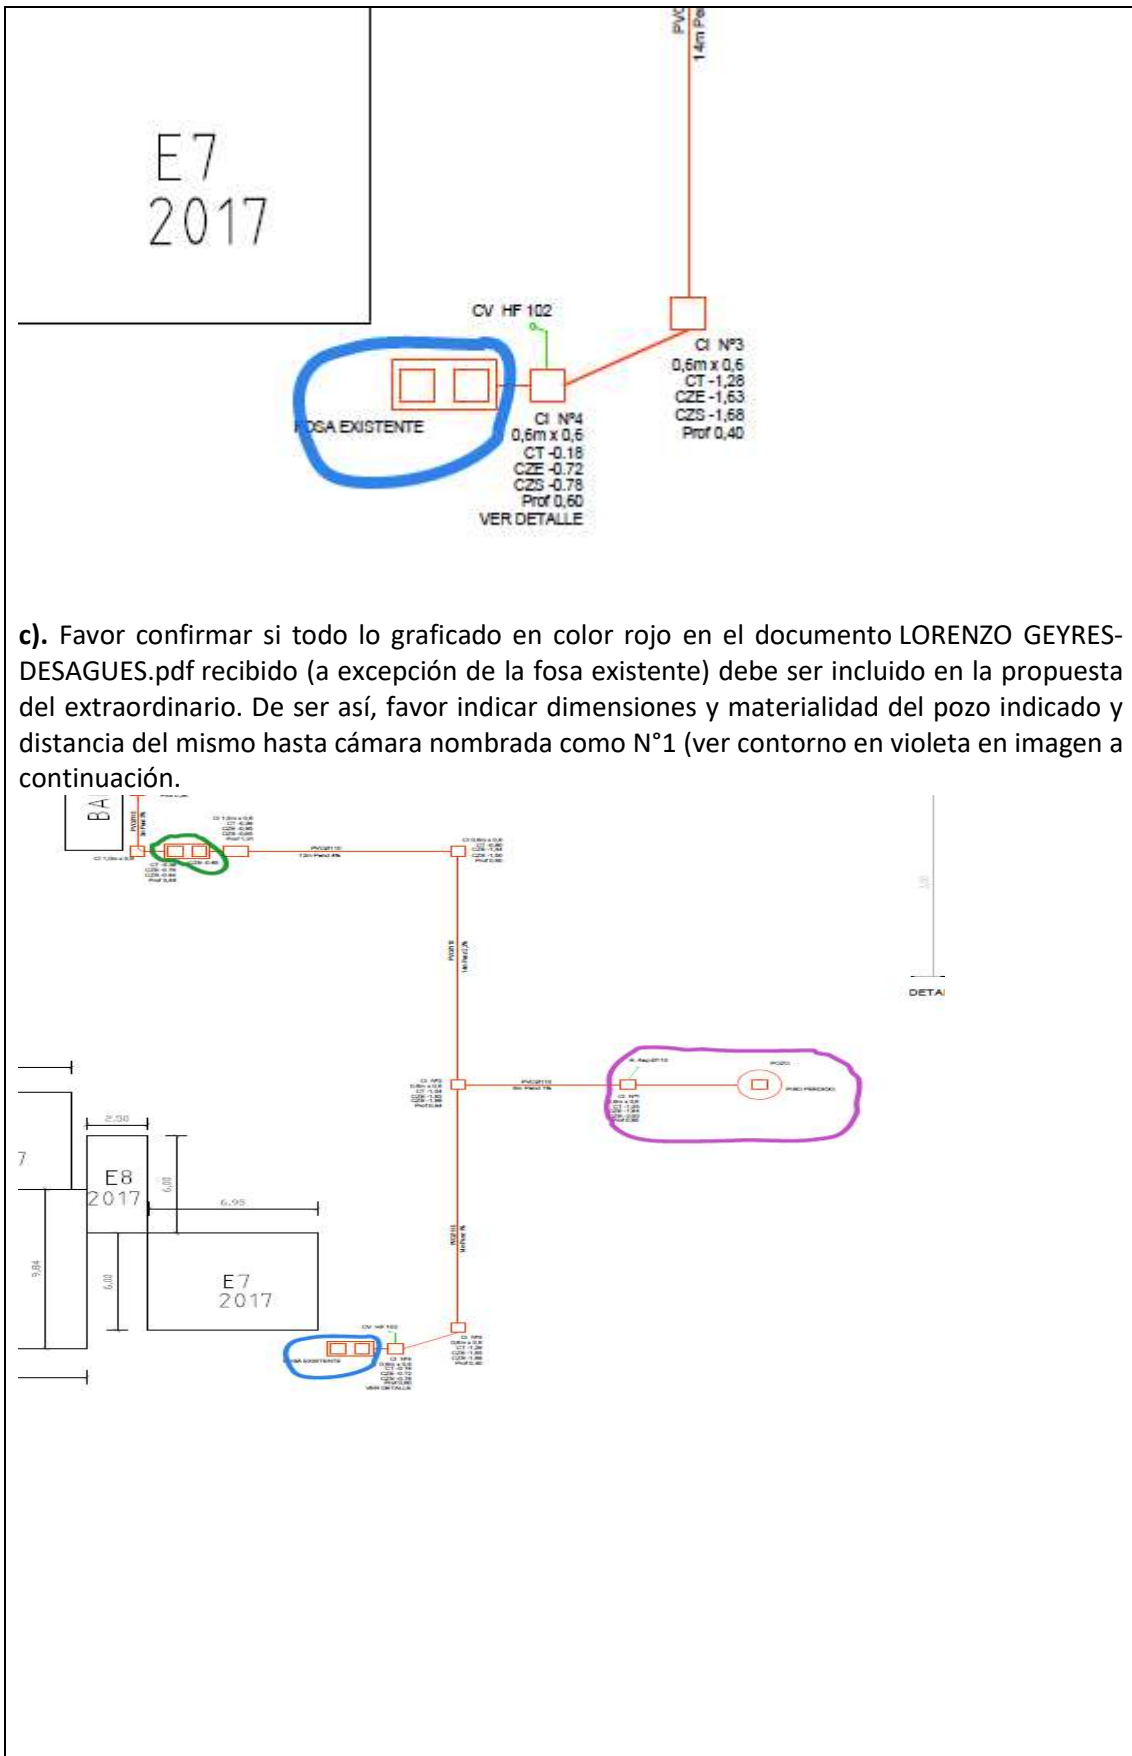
PVC
14m Pe

E7
2017

CV HF 102

CI Nº3
0,6m x 0,6
CT -1,28
CZE -1,63
CZS -1,68
Prof 0,40

FOSA EXISTENTE

CI Nº4
0,6m x 0,6
CT -0.18
CZE -0.72
CZS -0.78
Prof 0,60
VER DETALLE

c). Favor confirmar si todo lo graficado en color rojo en el documento LORENZO GEYRES-DESAGUES.pdf recibido (a excepción de la fosa existente) debe ser incluido en la propuesta del extraordinario. De ser así, favor indicar dimensiones y materialidad del pozo indicado y distancia del mismo hasta cámara nombrada como N°1 (ver contorno en violeta en imagen a continuación.

BA

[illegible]

DETA

POZO

2,50

E8
2017

6,00

6,95

9,84

6,00

E7
2017

CV HF 102

FOSA EXISTENTE

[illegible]